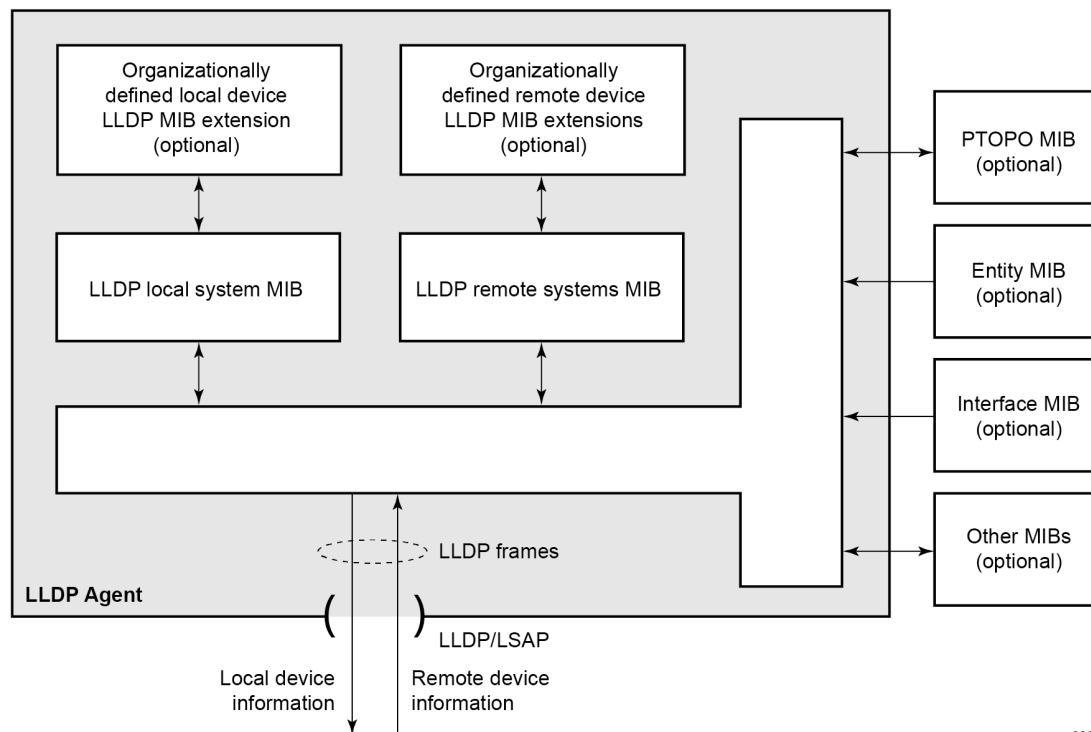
Organizationally defined local device LLDP MIB extension (optional)

Organizationally defined remote device LLDP MIB extensions (optional)

PTOPO MIB (optional)

LLDP local system MIB

LLDP remote systems MIB

Entity MIB (optional)

Interface MIB (optional)

Other MIBs (optional)

LLDP frames

LLDP Agent

LLDP/LSAP

Local device information

Remote device information